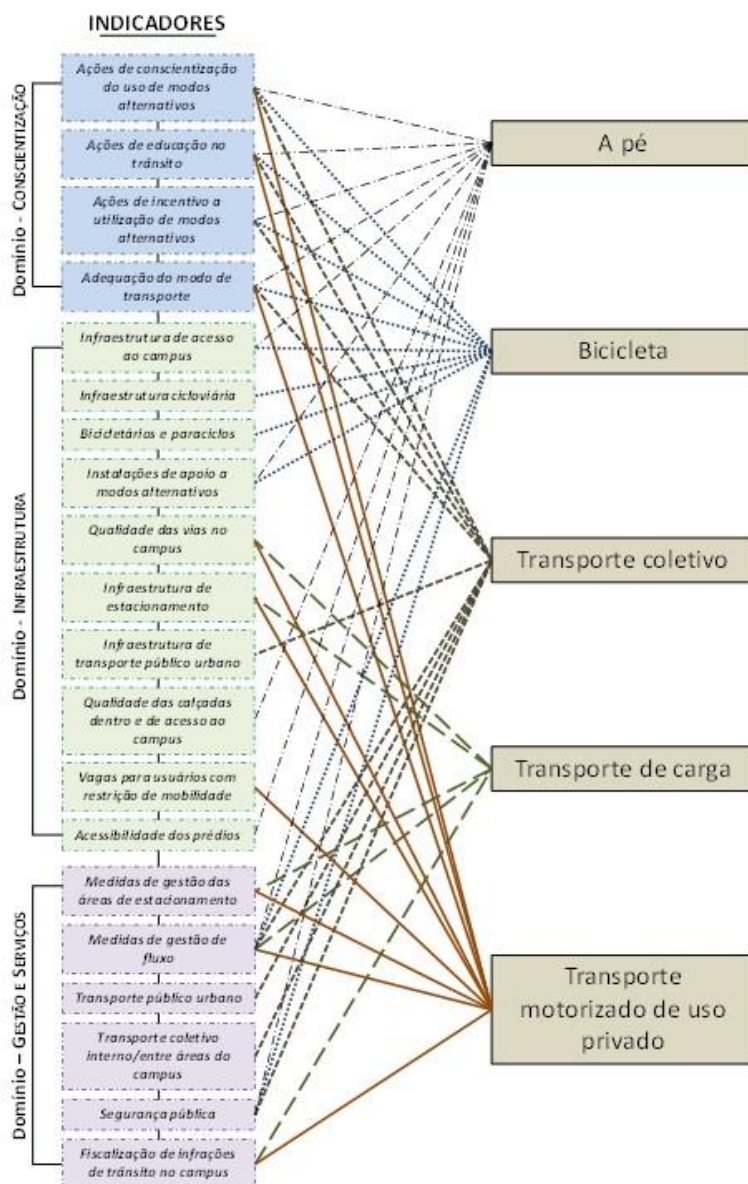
INDICADORES

Domínio - CONSCIENTIZAÇÃO

Ações de conscientização do uso de modos alternativos

Ações de educação no trânsito

Ações de incentivo a utilização de modos alternativos

Adequação do modo de transporte

Domínio - INFRAESTRUTURA

Infraestrutura de acesso ao campus

Infraestrutura cicloviária

Bicicletários e paraciclos

Instalações de apoio a modos alternativos

Qualidade das vias no campus

Infraestrutura de estacionamento

Infraestrutura de transporte público urbano

Qualidade das calçadas dentro e de acesso ao campus

Vagas para usuários com restrição de mobilidade

Acessibilidade dos prédios

Domínio – GESTÃO E SERVIÇOS

Medidas de gestão das áreas de estacionamento

Medidas de gestão de fluxo

Transporte público urbano

Transporte coletivo interno/entre áreas do campus

Segurança pública

Fiscalização de infrações de trânsito no campus

A pé

Bicicleta

Transporte coletivo

Transporte de carga

Transporte motorizado de uso privado